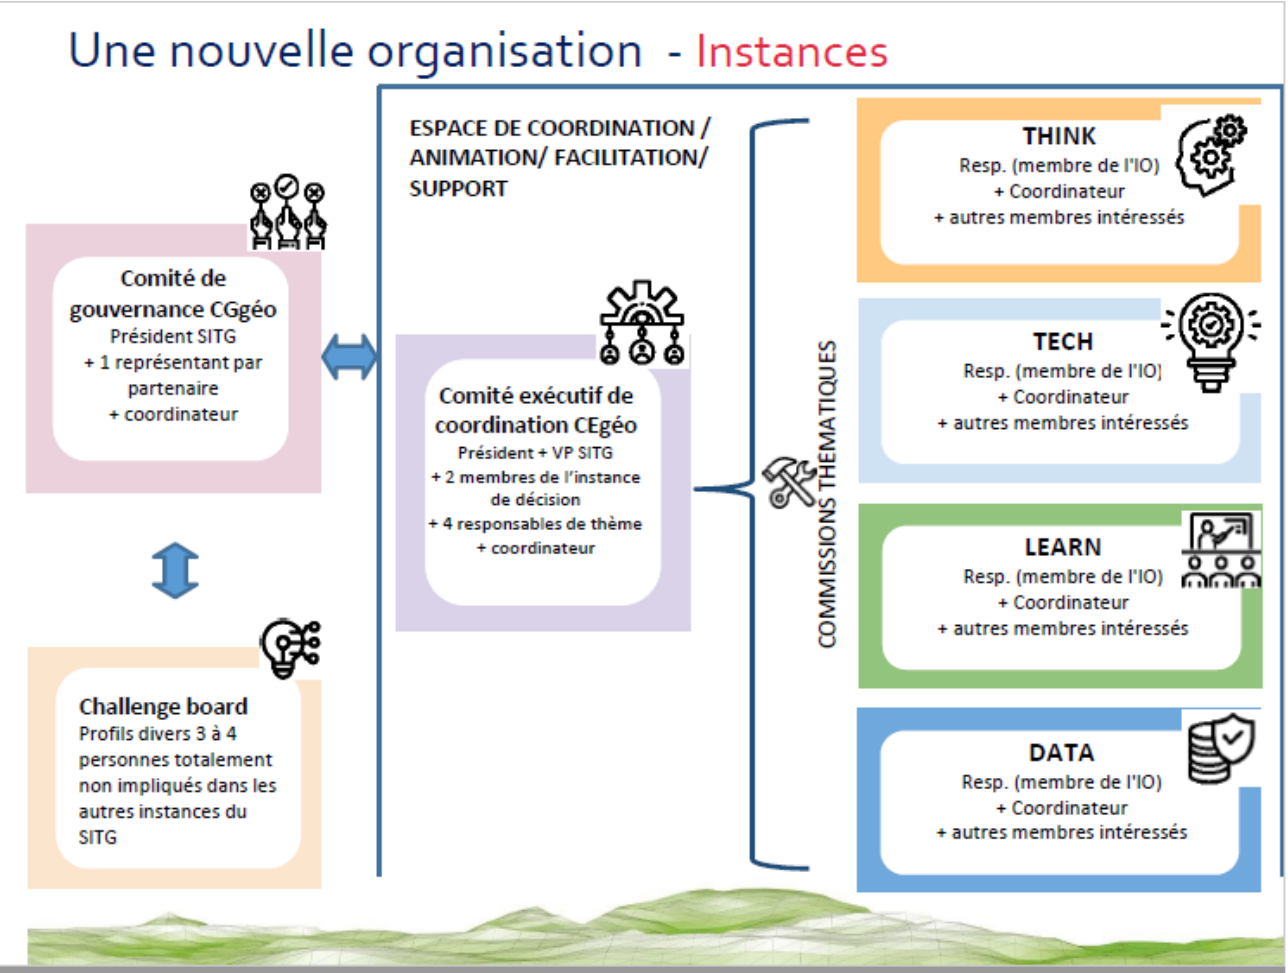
Une nouvelle organisation - Instances

Comité de gouvernance CGgéo
Président SITG
+ 1 représentant par partenaire
+ coordinateur

Challenge board
Profils divers 3 à 4 personnes totalement non impliqués dans les autres instances du SITG

ESPACE DE COORDINATION / ANIMATION/ FACILITATION/ SUPPORT

Comité exécutif de coordination CEgéo
Président + VP SITG
+ 2 membres de l'instance de décision
+ 4 responsables de thème
+ coordinateur

COMMISSIONS THEMATIQUES

THINK
Resp. (membre de l'IO)
+ Coordinateur
+ autres membres intéressés

TECH
Resp. (membre de l'IO)
+ Coordinateur
+ autres membres intéressés

LEARN
Resp. (membre de l'IO)
+ Coordinateur
+ autres membres intéressés

DATA
Resp. (membre de l'IO)
+ Coordinateur
+ autres membres intéressés